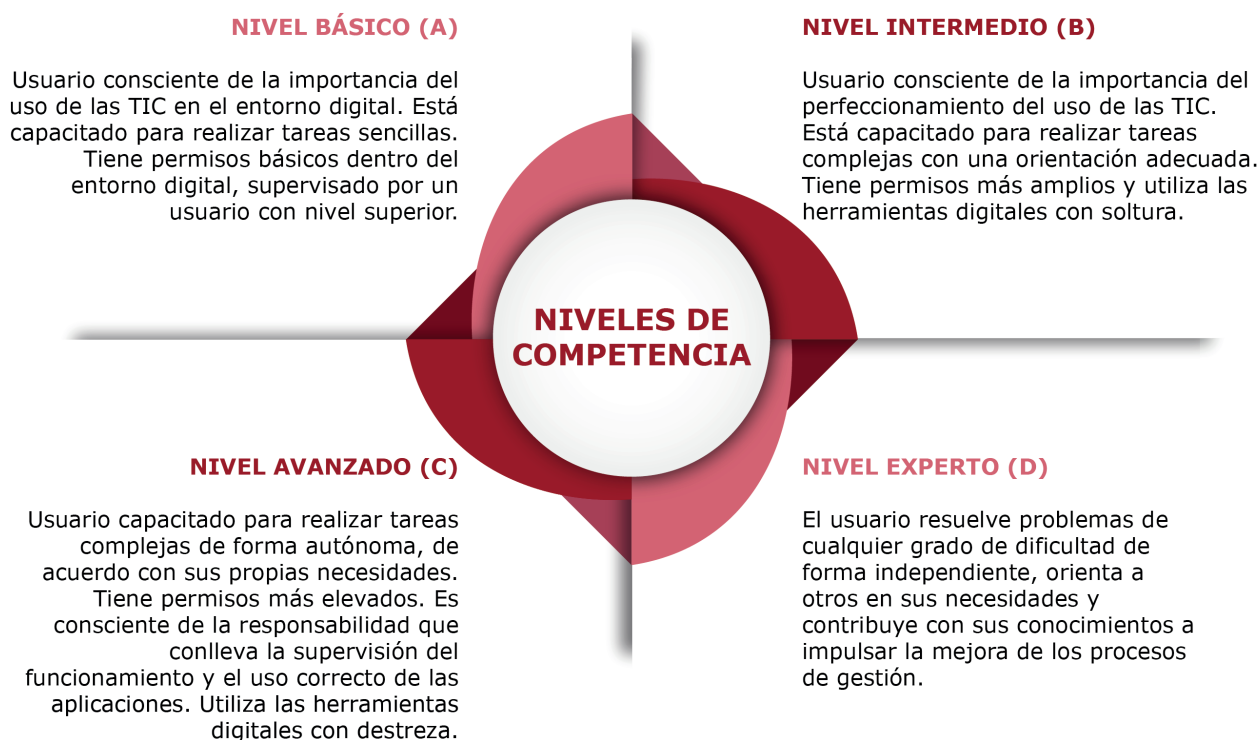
NIVEL BÁSICO (A)

Usuario consciente de la importancia del uso de las TIC en el entorno digital. Está capacitado para realizar tareas sencillas. Tiene permisos básicos dentro del entorno digital, supervisado por un usuario con nivel superior.

NIVEL INTERMEDIO (B)

Usuario consciente de la importancia del perfeccionamiento del uso de las TIC. Está capacitado para realizar tareas complejas con una orientación adecuada. Tiene permisos más amplios y utiliza las herramientas digitales con soltura.

NIVELES DE COMPETENCIA

NIVEL AVANZADO (C)

Usuario capacitado para realizar tareas complejas de forma autónoma, de acuerdo con sus propias necesidades. Tiene permisos más elevados. Es consciente de la responsabilidad que conlleva la supervisión del funcionamiento y el uso correcto de las aplicaciones. Utiliza las herramientas digitales con destreza.

NIVEL EXPERTO (D)

El usuario resuelve problemas de cualquier grado de dificultad de forma independiente, orienta a otros en sus necesidades y contribuye con sus conocimientos a impulsar la mejora de los procesos de gestión.